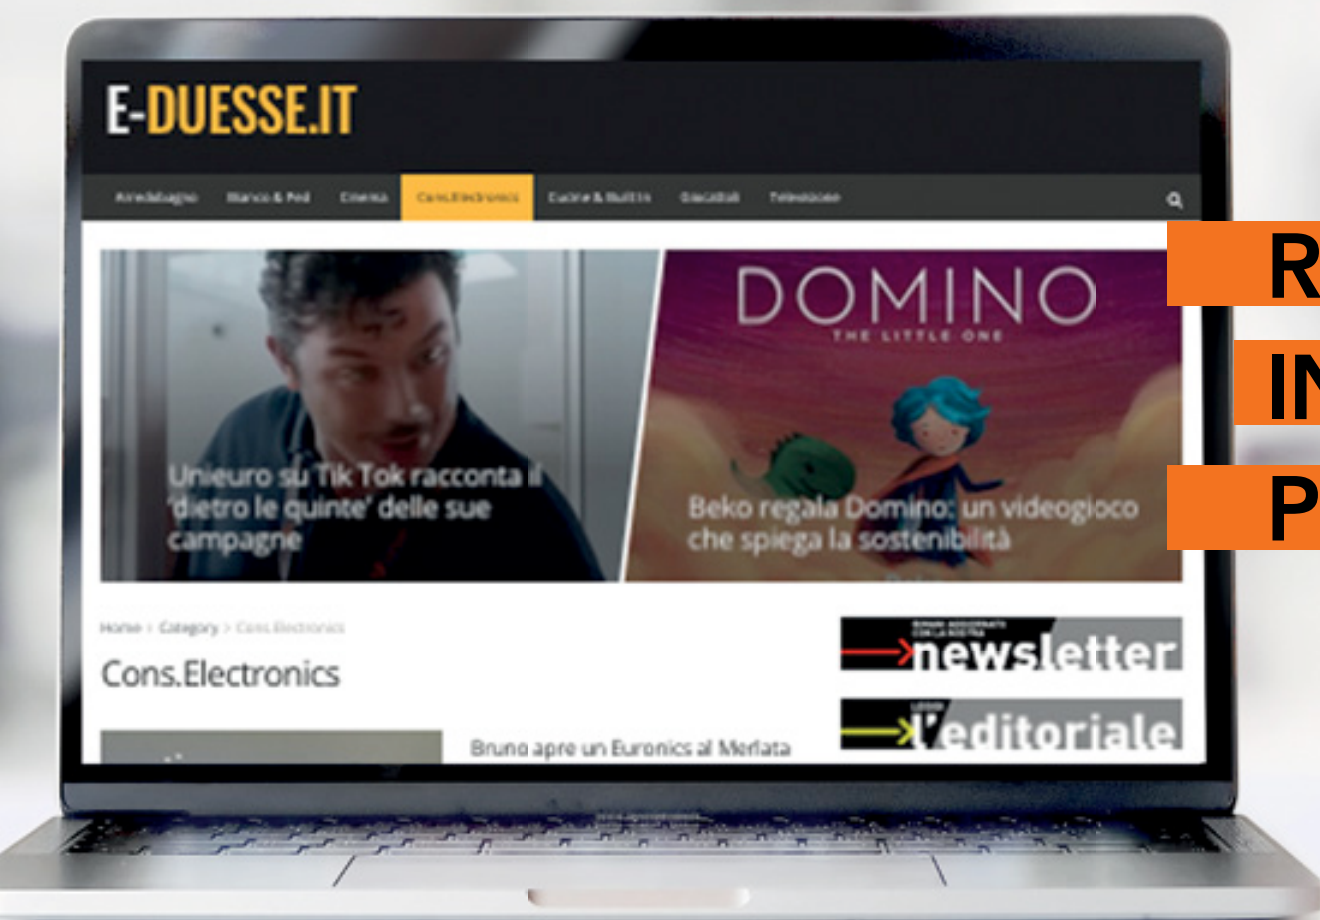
E-DUESSE.IT

Arredamento | Bianco & Pet | Cinema | Cons.Electronics | Cucine & Built-in | Giocattoli | Televisione

R

IN

P

Unieuro su Tik Tok racconta il 'dietro le quinte' delle sue campagne

DOMINO
THE LITTLE ONE

Beko regala Domino: un videogioco che spiega la sostenibilità

Home > Category > Cons.Electronics

Cons.Electronics

Bruno apre un Euronics al Merlata

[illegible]
newsletter

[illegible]
l'editoriale